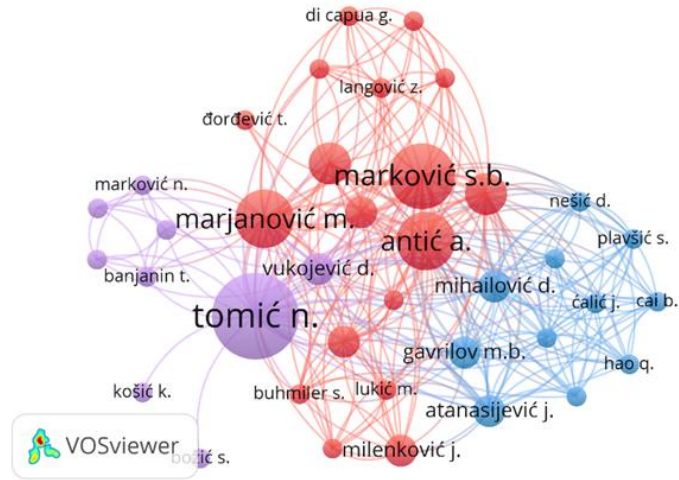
di capua g.
langović z.
đorđević t.
marković n.
marković s.b.
nešić d.
marjanović m.
plavšić s.
antić a.
banjanin t.
vukojević d.
mihailović d.
ćalić j.
cai b.
tomić n.
gavrilov m.b.
hao q.
košić k.
buhmiler s.
lukić m.
atanasijević j.
VOSviewer
božić s.
milenković j.